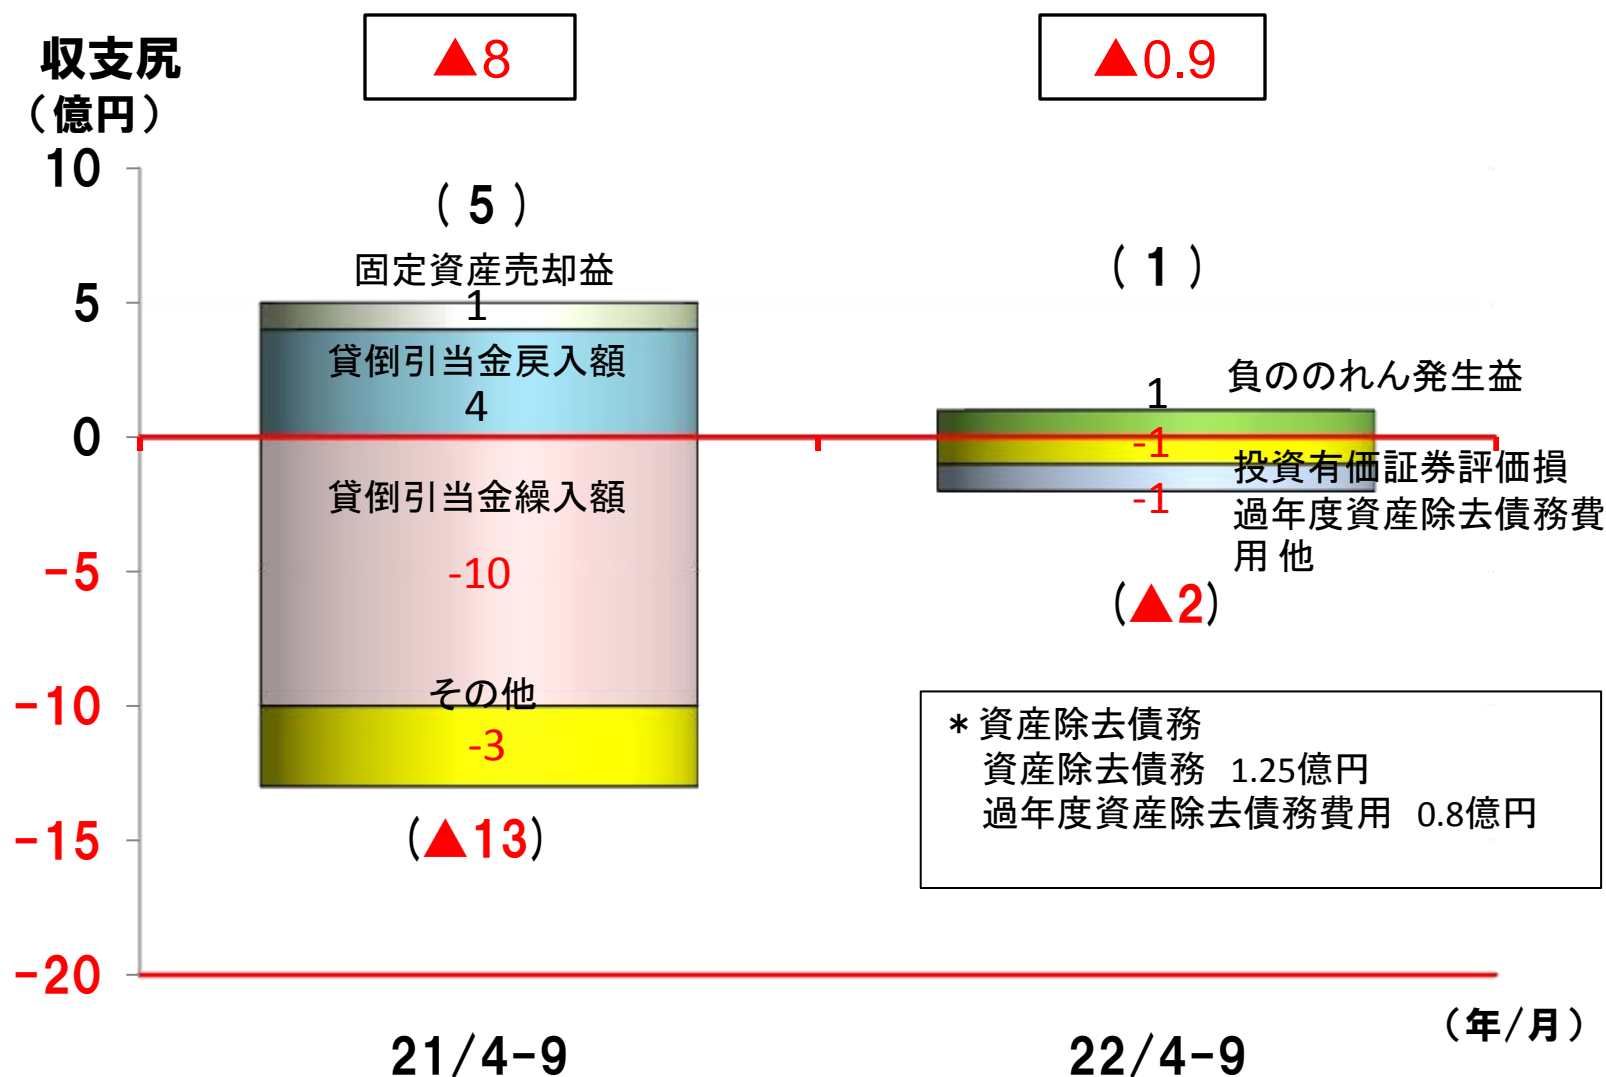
収支尻
（億円）

▲8

▲0.9

10
5
0
−5
−10
−15
−20

（5）
固定資産売却益
1
貸倒引当金戻入額
4
貸倒引当金繰入額
-10
その他
-3
（▲13）

（1）
負ののれん発生益
1
-1
投資有価証券評価損
-1
過年度資産除去債務費用 他
（▲2）

＊資産除去債務
資産除去債務 1.25億円
過年度資産除去債務費用 0.8億円

21/4-9
22/4-9
（年/月）